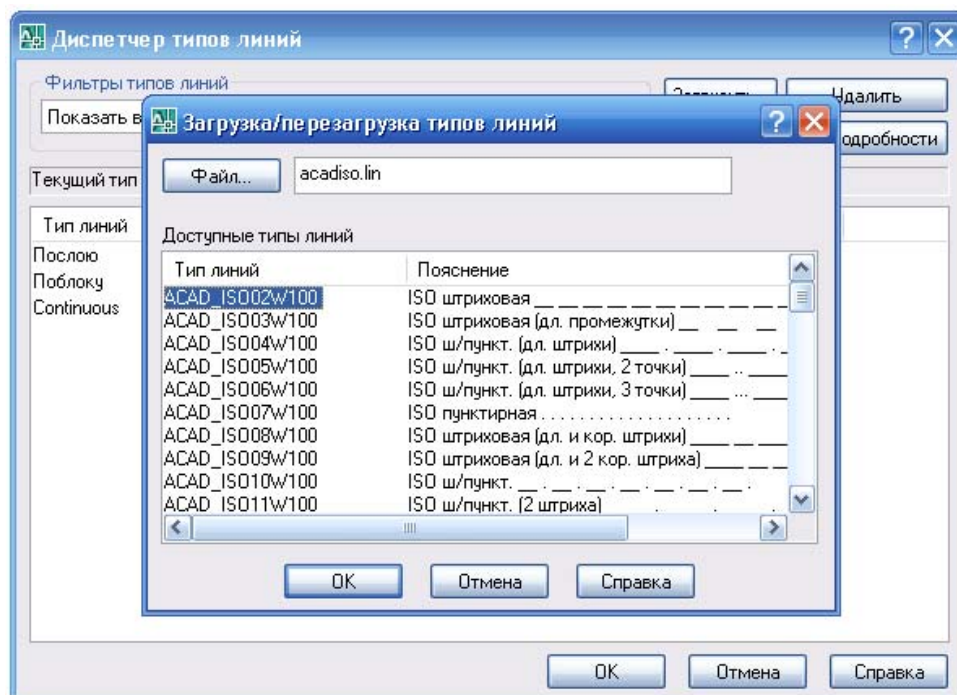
Диспетчер типов линий

Фильтры типов линий

Показать в

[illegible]

Удалить

одробности

Текущий тип

Тип линий

Послою

Поблоку

Continuous

Загрузка/перезагрузка типов линий

Файл...

acadiso.lin

Доступные типы линий

| Тип линий | Пояснение |
|---|---|
| ACAD_ISO02W100 | ISO штриховая __ __ __ __ __ __ __ __ __ __ |
| ACAD_ISO03W100 | ISO штриховая (дл. промежутки) __ __ __ |
| ACAD_ISO04W100 | ISO ш/пункт. (дл. штрихи) ____ . ____ . ____ . |
| ACAD_ISO05W100 | ISO ш/пункт. (дл. штрихи, 2 точки) ____ .. ____ |
| ACAD_ISO06W100 | ISO ш/пункт. (дл. штрихи, 3 точки) ____ ... ____ |
| ACAD_ISO07W100 | ISO пунктирная . . . . . . . . . . . . . . . . . . . . |
| ACAD_ISO08W100 | ISO штриховая (дл. и кор. штрихи) ____ __ ____ |
| ACAD_ISO09W100 | ISO штриховая (дл. и 2 кор. штриха) ____ __ __ |
| ACAD_ISO10W100 | ISO ш/пункт. __ . __ . __ . __ . __ . |
| ACAD_ISO11W100 | ISO ш/пункт. (2 штриха) |

OK

Отмена

Справка

OK

Отмена

Справка